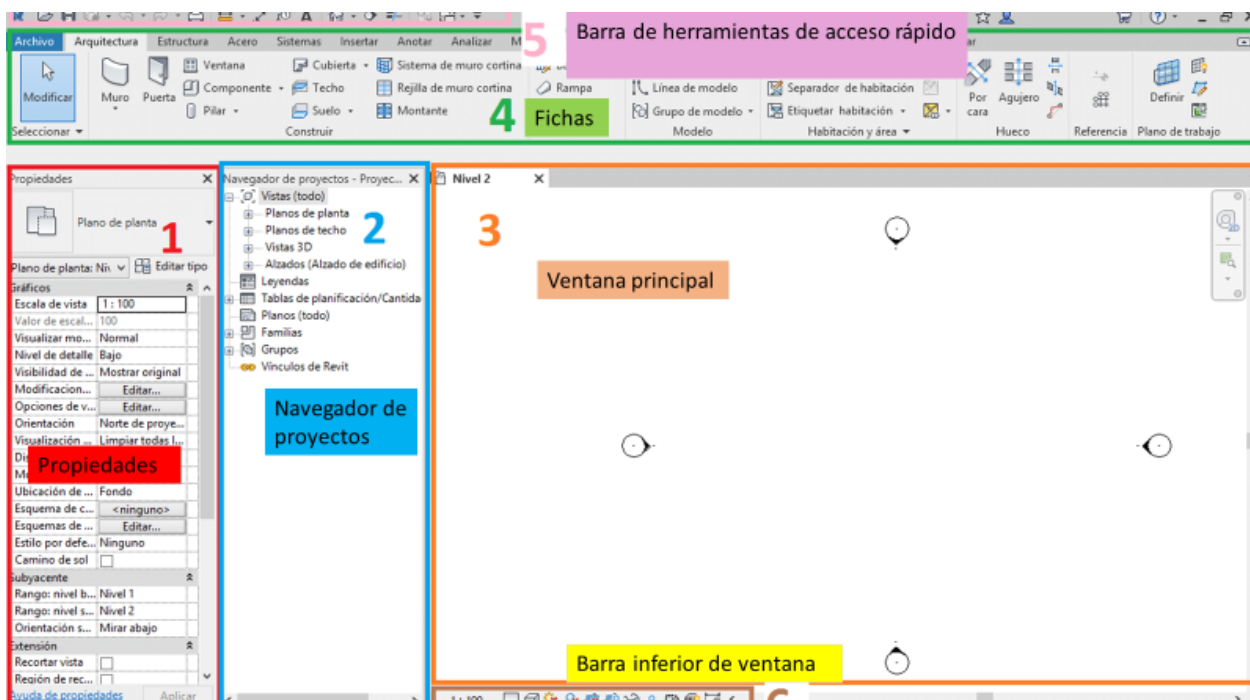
5 Barra de herramientas de acceso rápido

Archivo Arquitectura Estructura Acero Sistemas Insertar Anotar Analizar M

Modificar Muro Puerta Ventana Componente Pilar Cubierta Techo Suelo Sistema de muro cortina Rejilla de muro cortina Montante Rampa Línea de modelo Grupo de modelo Separador de habitación Etiquetar habitación Por cara Agujero Definir

Seleccionar Construir 4 Fichas Modelo Habitación y área Hueco Referencia Plano de trabajo

Propiedades
Plano de planta 1
Plano de planta: Ni Editar tipo
Gráficos
Escala de vista 1 : 100
Valor de escal... 100
Visualizar mo... Normal
Nivel de detalle Bajo
Visibilidad de ... Mostrar original
Modificacion... Editar...
Opciones de v... Editar...
Orientación Norte de proye...
Visualización ... Limpiar todas l...
Propiedades
Ubicación de ... Fondo
Esquema de c... <ninguno>
Esquemas de ... Editar...
Estilo por defe... Ninguno
Camino de sol
Subyacente
Rango: nivel b... Nivel 1
Rango: nivel s... Nivel 2
Orientación s... Mirar abajo
Extensión
Recortar vista
Región de rec...
Ayuda de propiedades Aplicar

Navegador de proyectos - Proyec... 2
Vistas (todo)
Planos de planta
Planos de techo
Vistas 3D
Alzados (Alzado de edificio)
Leyendas
Tablas de planificación/Cantida
Planos (todo)
Familias
Grupos
Vínculos de Revit
Navegador de proyectos

Nivel 2
3
Ventana principal
Barra inferior de ventana
1 : 100
6